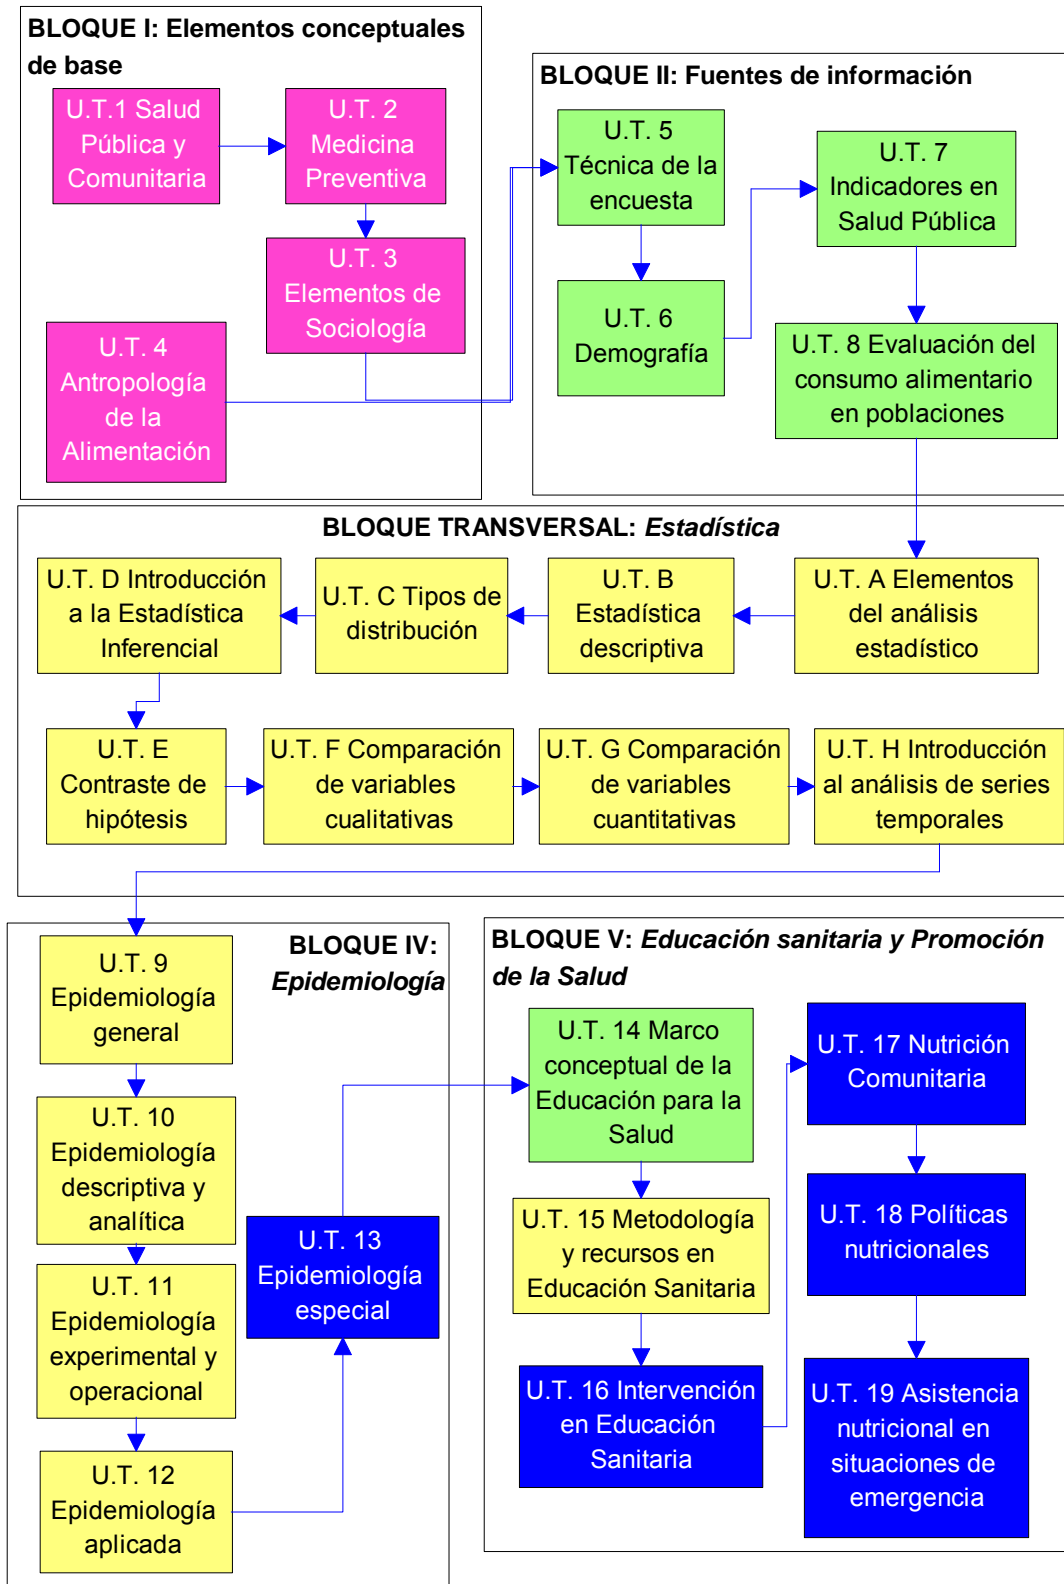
BLOQUE I: Elementos conceptuales de base

U.T.1 Salud Pública y Comunitaria

U.T. 2 Medicina Preventiva

U.T. 3 Elementos de Sociología

U.T. 4 Antropologia de la Alimentación

BLOQUE II: Fuentes de información

U.T. 5 Técnica de la encuesta

U.T. 6 Demografía

U.T. 7 Indicadores en Salud Pública

U.T. 8 Evaluación del consumo alimentario en poblaciones

BLOQUE TRANSVERSAL: *Estadística*

U.T. D Introducción a la Estadística Inferencial

U.T. C Tipos de distribución

U.T. B Estadística descriptiva

U.T. A Elementos del análisis estadístico

U.T. E Contraste de hipótesis

U.T. F Comparación de variables cualitativas

U.T. G Comparación de variables cuantitativas

U.T. H Introducción al análisis de series temporales

BLOQUE IV: *Epidemiología*

U.T. 9 Epidemiología general

U.T. 10 Epidemiología descriptiva y analítica

U.T. 11 Epidemiología experimental y operacional

U.T. 12 Epidemiología aplicada

U.T. 13 Epidemiología especial

BLOQUE V: *Educación sanitaria y Promoción de la Salud*

U.T. 14 Marco conceptual de la Educación para la Salud

U.T. 15 Metodología y recursos en Educación Sanitaria

U.T. 16 Intervención en Educación Sanitaria

U.T. 17 Nutrición Comunitaria

U.T. 18 Políticas nutricionales

U.T. 19 Asistencia nutricional en situaciones de emergencia